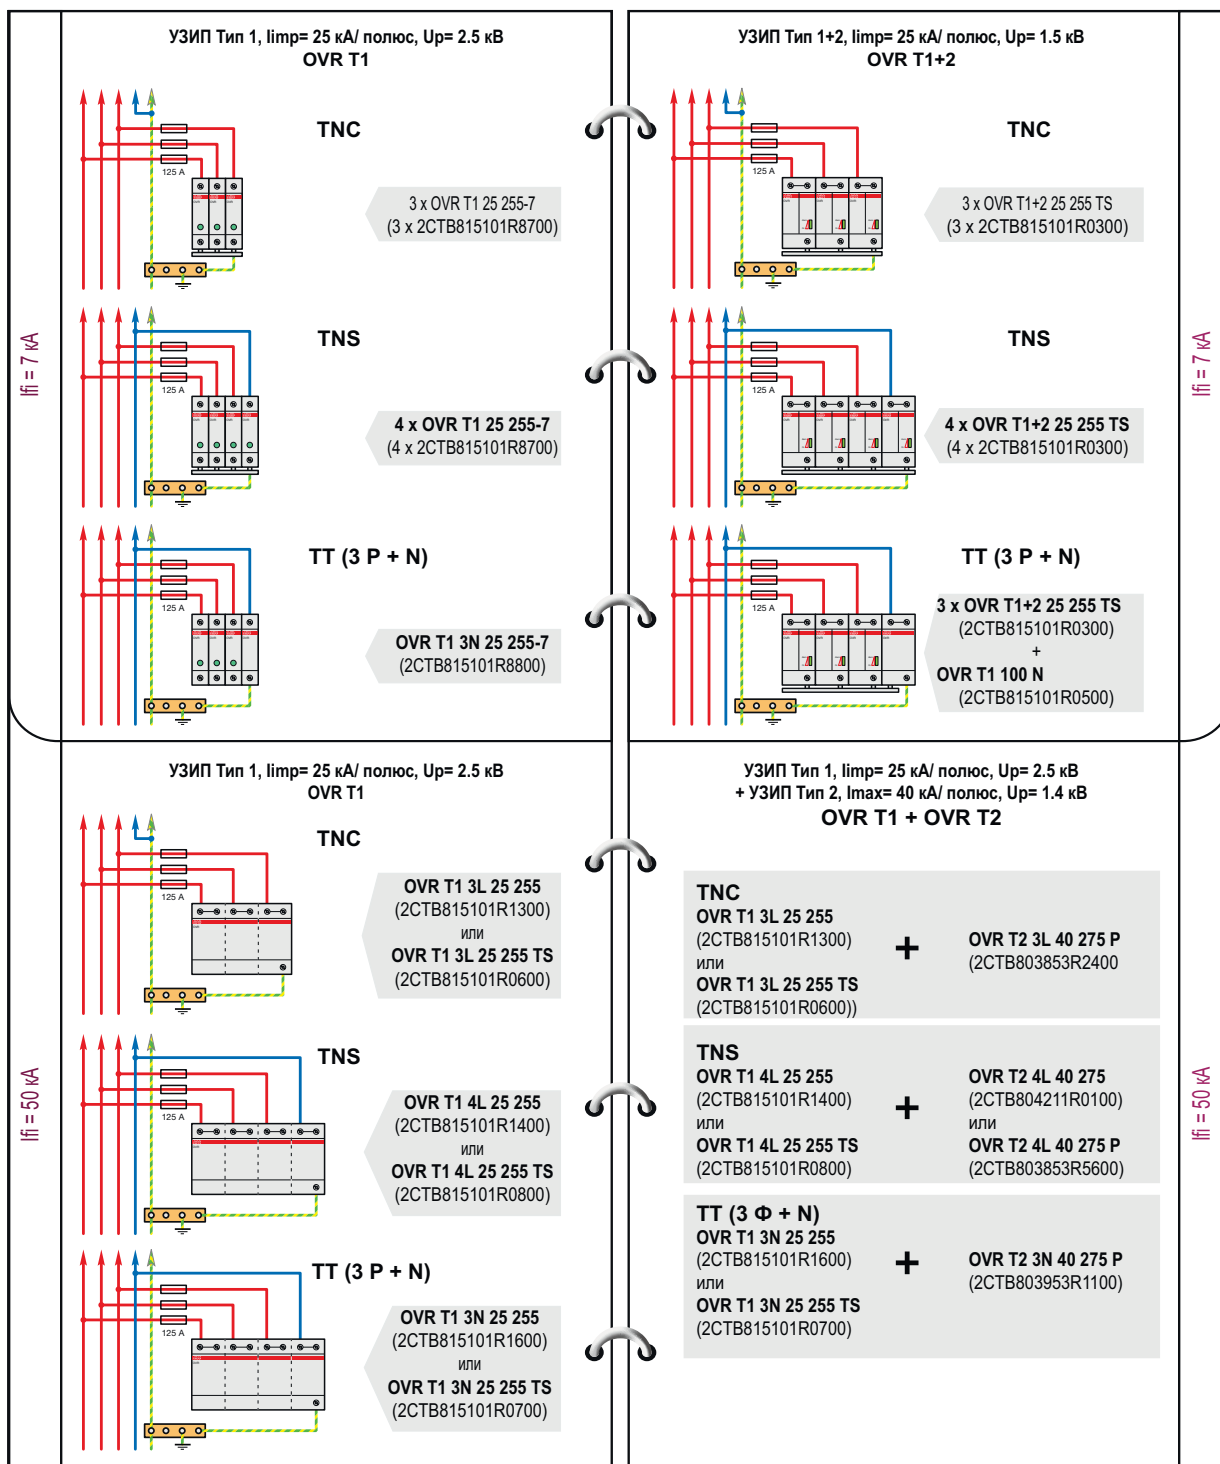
Ifi = 7 кА

УЗИП Тип 1, Iimp= 25 кА/ полюс, Up= 2.5 кВ
OVR T1

TNC

125 A

3 x OVR T1 25 255-7
(3 x 2CTB815101R8700)

TNS

125 A

4 x OVR T1 25 255-7
(4 x 2CTB815101R8700)

TT (3 P + N)

125 A

OVR T1 3N 25 255-7
(2CTB815101R8800)

УЗИП Тип 1+2, Iimp= 25 кА/ полюс, Up= 1.5 кВ
OVR T1+2

TNC

125 A

3 x OVR T1+2 25 255 TS
(3 x 2CTB815101R0300)

TNS

125 A

4 x OVR T1+2 25 255 TS
(4 x 2CTB815101R0300)

TT (3 P + N)

125 A

3 x OVR T1+2 25 255 TS
(2CTB815101R0300)
+
OVR T1 100 N
(2CTB815101R0500)

Ifi = 7 кА

Ifi = 50 кА

УЗИП Тип 1, Iimp= 25 кА/ полюс, Up= 2.5 кВ
OVR T1

TNC

125 A

OVR T1 3L 25 255
(2CTB815101R1300)
или
OVR T1 3L 25 255 TS
(2CTB815101R0600)

TNS

125 A

OVR T1 4L 25 255
(2CTB815101R1400)
или
OVR T1 4L 25 255 TS
(2CTB815101R0800)

TT (3 P + N)

125 A

OVR T1 3N 25 255
(2CTB815101R1600)
или
OVR T1 3N 25 255 TS
(2CTB815101R0700)

УЗИП Тип 1, Iimp= 25 кА/ полюс, Up= 2.5 кВ
+ УЗИП Тип 2, Imax= 40 кА/ полюс, Up= 1.4 кВ
OVR T1 + OVR T2

TNC
OVR T1 3L 25 255
(2CTB815101R1300)
или
OVR T1 3L 25 255 TS
(2CTB815101R0600))
+
OVR T2 3L 40 275 P
(2CTB803853R2400

TNS
OVR T1 4L 25 255
(2CTB815101R1400)
или
OVR T1 4L 25 255 TS
(2CTB815101R0800)
+
OVR T2 4L 40 275
(2CTB804211R0100)
или
OVR T2 4L 40 275 P
(2CTB803853R5600)

TT (3 Ф + N)
OVR T1 3N 25 255
(2CTB815101R1600)
или
OVR T1 3N 25 255 TS
(2CTB815101R0700)
+
OVR T2 3N 40 275 P
(2CTB803953R1100)

Ifi = 50 кА